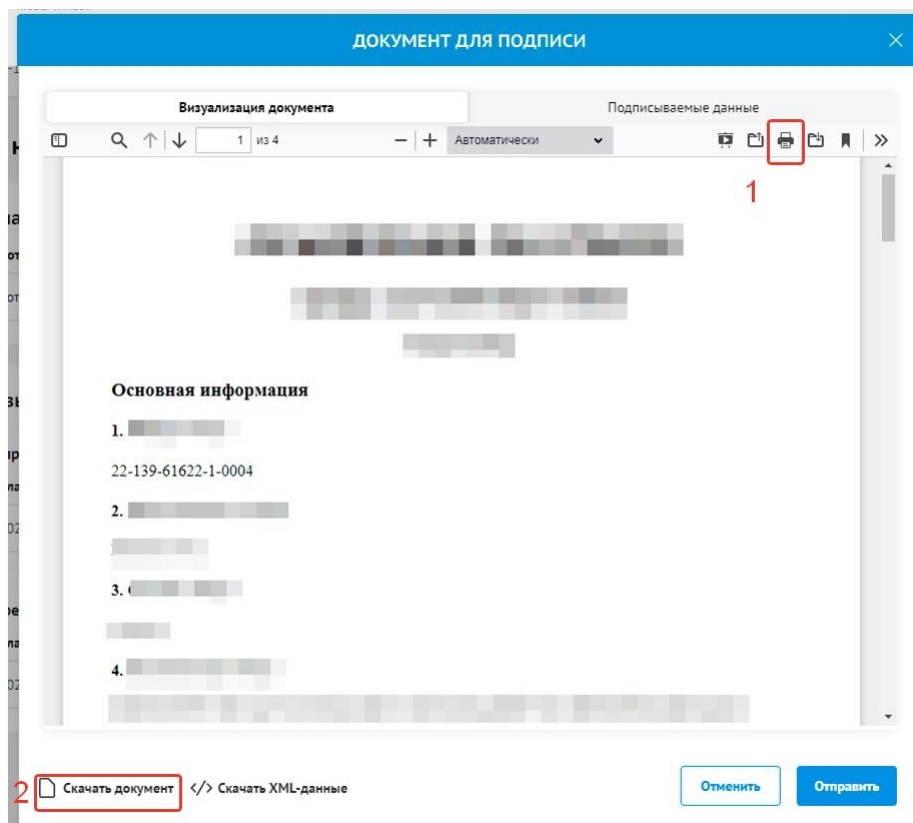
ДОКУМЕНТ ДЛЯ ПОДПИСИ

Визуализация документа

Подписываемые данные

1 из 4

Автоматически

1

Основная информация

1. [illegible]

22-139-61622-1-0004

2. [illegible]

3. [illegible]

4. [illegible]

2

Скачать документ

</> Скачать XML-данные

Отменить

Отправить